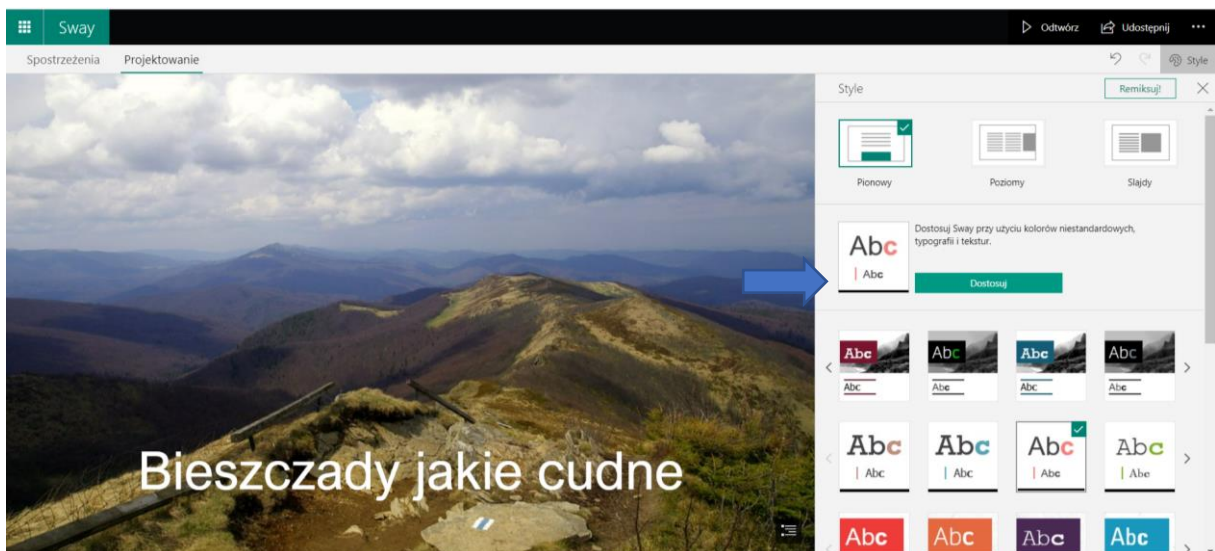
Sway

Odtwórz Udostępnij ···

Spostrzeżenia Projektowanie

Style

Style

Remiksuj!

Pionowy

Poziomy

Slajdy

Abc
Abc

Dostosuj Sway przy użyciu kolorów niestandardowych, typografii i tekstur.

Dostosuj

Abc
Abc

Abc
Abc

Abc
Abc

Abc
Abc

Abc
Abc

Abc
Abc

Abc
Abc

Abc
Abc

Abc

Abc

Abc

Abc

Bieszczady jakie cudne